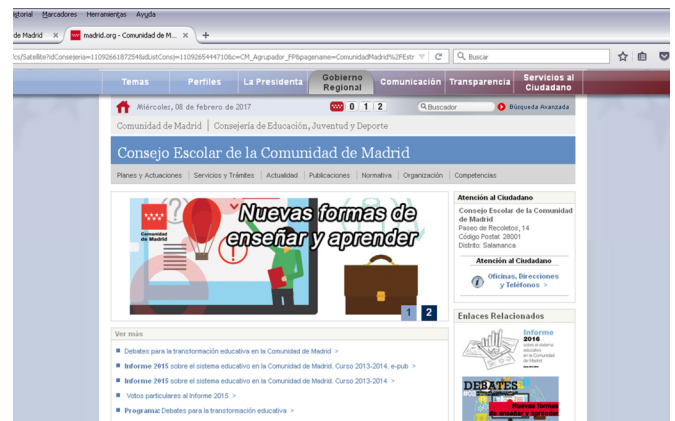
istorial Marcadores Herramientas Ayuda

de Madrid ✕ madrid.org - Comunidad de M... ✕ +

/cs/Satellite?idConsejeria=1109266187254&idListConsj=1109265444710&c=CM_Agrupador_FP&pagename=ComunidadMadrid%2FEstr

Buscar

Temas | Perfiles | La Presidenta | Gobierno Regional | Comunicación | Transparencia | Servicios al Ciudadano

Miércoles, 08 de febrero de 2017

0 1 2

Buscador

Búsqueda Avanzada

Comunidad de Madrid | Consejería de Educación, Juventud y Deporte

Consejo Escolar de la Comunidad de Madrid

Planes y Actuaciones | Servicios y Trámites | Actualidad | Publicaciones | Normativa | Organización | Competencias

Comunidad de Madrid

Nuevas formas de enseñar y aprender

1 2

Atención al Ciudadano

Consejo Escolar de la Comunidad de Madrid
Paseo de Recoletos, 14
Código Postal: 28001
Distrito: Salamanca

Atención al Ciudadano

Oficinas, Direcciones y Teléfonos >

Enlaces Relacionados

Informe 2016 sobre el sistema educativo en la Comunidad de Madrid

DEBATES

Nuevas formas de enseñar y aprender

Ver más

Debates para la transformación educativa en la Comunidad de Madrid >

Informe 2015 sobre el sistema educativo en la Comunidad de Madrid. Curso 2013-2014. e-pub >

Informe 2015 sobre el sistema educativo en la Comunidad de Madrid. Curso 2013-2014. >

Votos particulares al Informe 2015 >

Programa: Debates para la transformación educativa >